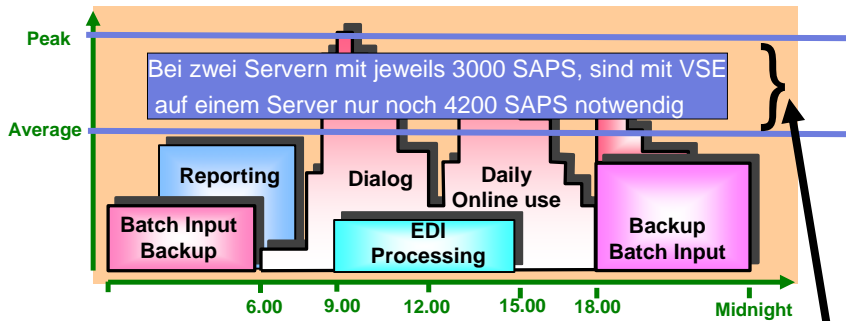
Peak

Average

Bei zwei Servern mit jeweils 3000 SAPS, sind mit VSE auf einem Server nur noch 4200 SAPS notwendig

Reporting

Dialog

Daily Online use

Batch Input Backup

EDI Processing

Backup Batch Input

6.00

9.00

12.00

15.00

18.00

Midnight